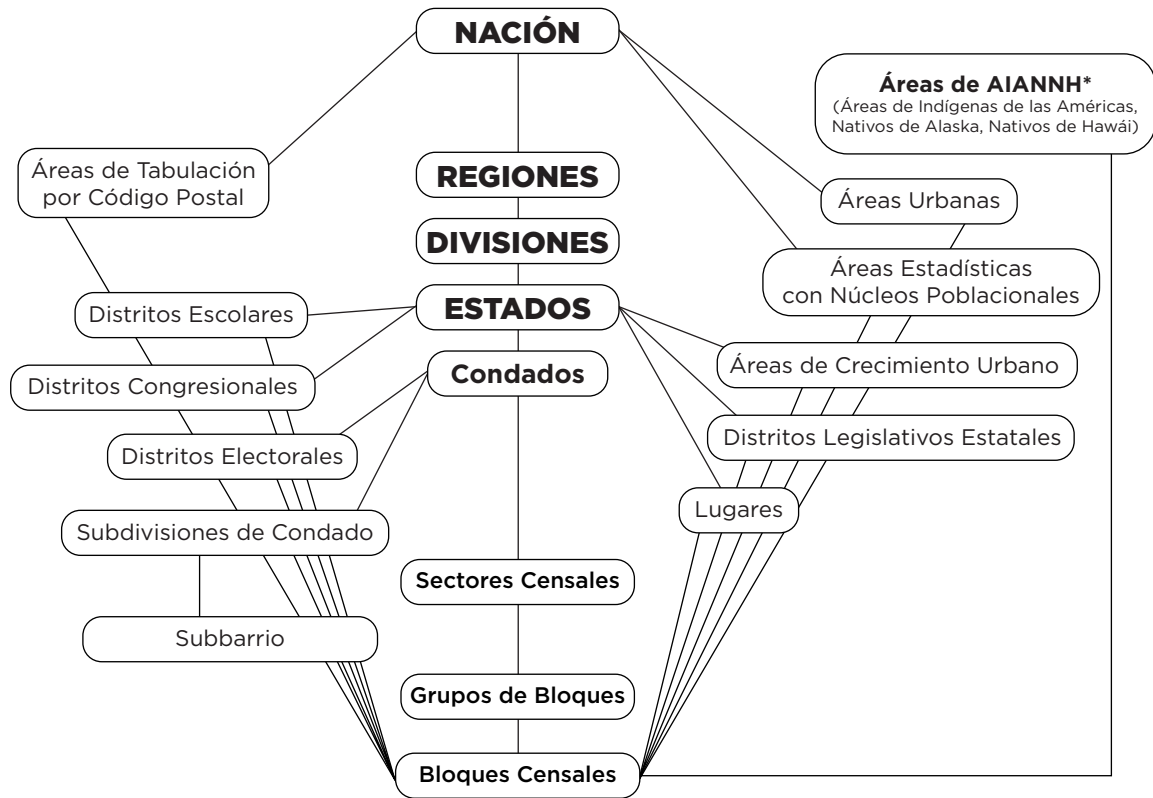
NACIÓN

Áreas de AIANNH*
(Áreas de Indígenas de las Américas, Nativos de Alaska, Nativos de Hawái)

Áreas de Tabulación por Código Postal

REGIONES

Áreas Urbanas

DIVISIONES

Áreas Estadísticas con Núcleos Poblacionales

Distritos Escolares

ESTADOS

Distritos Congresionales

Condados

Áreas de Crecimiento Urbano

Distritos Electorales

Distritos Legislativos Estatales

Lugares

Subdivisiones de Condado

Sectores Censales

Subbarrio

Grupos de Bloques

Bloques Censales